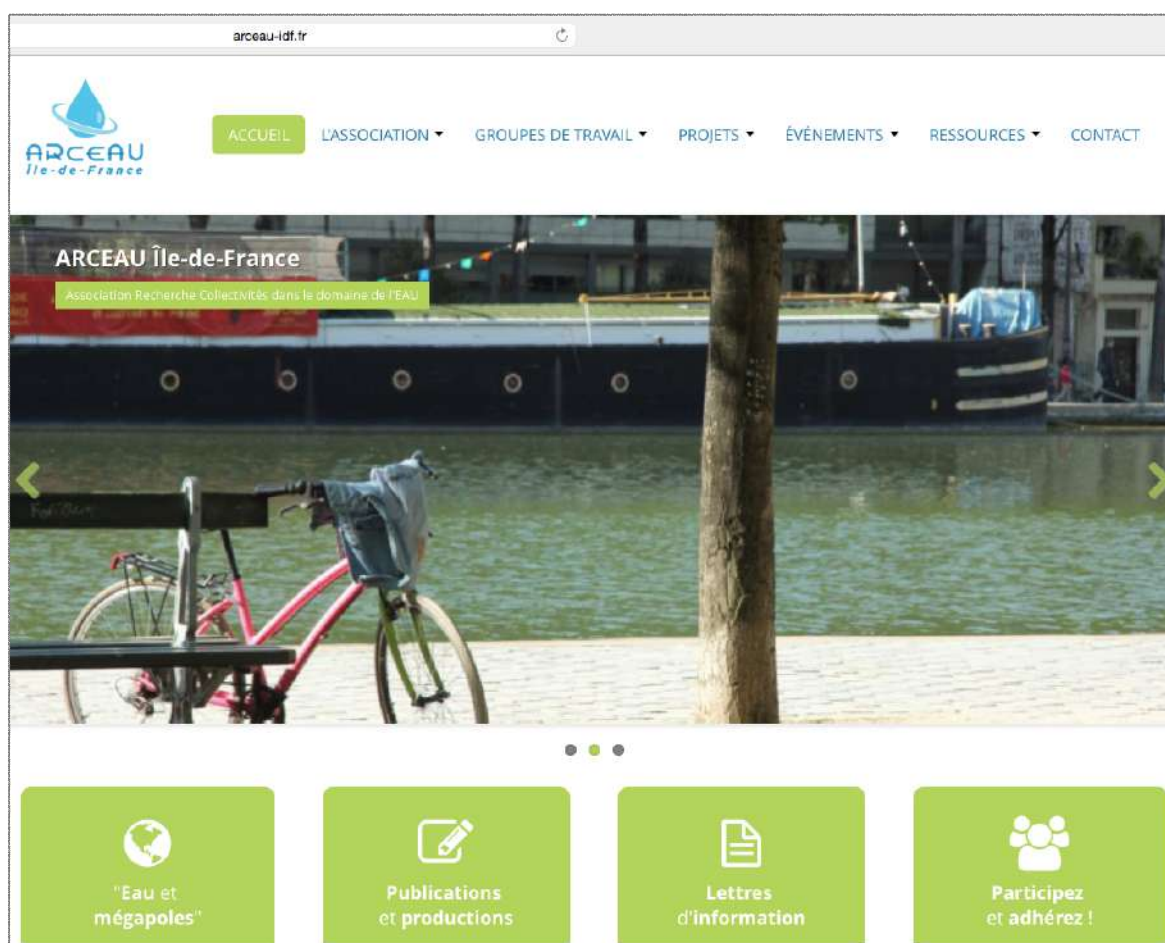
arceau-idf.fr

ARCEAU
Île-de-France

ACCUEIL L'ASSOCIATION ▾ GROUPES DE TRAVAIL ▾ PROJETS ▾ ÉVÉNEMENTS ▾ RESSOURCES ▾ CONTACT

ARCEAU Île-de-France

Association Recherche Collectivités dans le domaine de l'EAU

"Eau et mégapoles"

Publications et productions

Lettres d'information

Participez et adhérez !